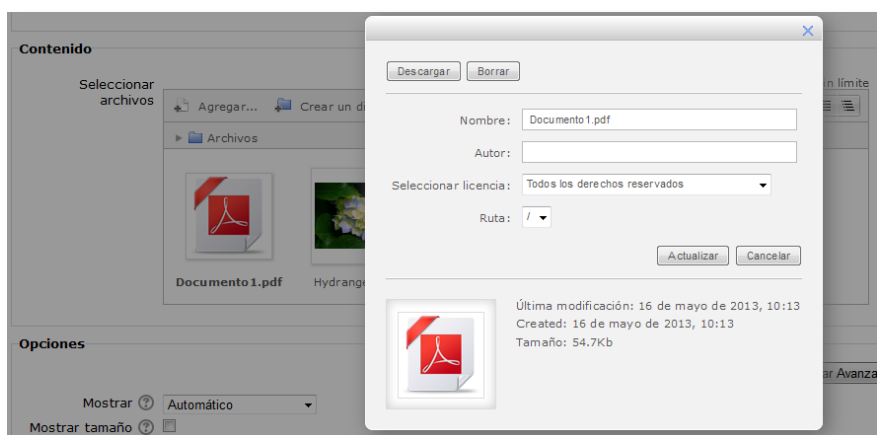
Contenido

Seleccionar archivos

Agregar... Crear un di

n límite

Archivos

Documento1.pdf

Hydrange

Opciones

Mostrar Automático

Mostrar tamaño

r Avanza

×

Descargar Borrar

Nombre: Documento1.pdf

Autor:

Seleccionar licencia: Todos los derechos reservados

Ruta: /

Actualizar Cancelar

Última modificación: 16 de mayo de 2013, 10:13
Created: 16 de mayo de 2013, 10:13
Tamaño: 54.7Kb